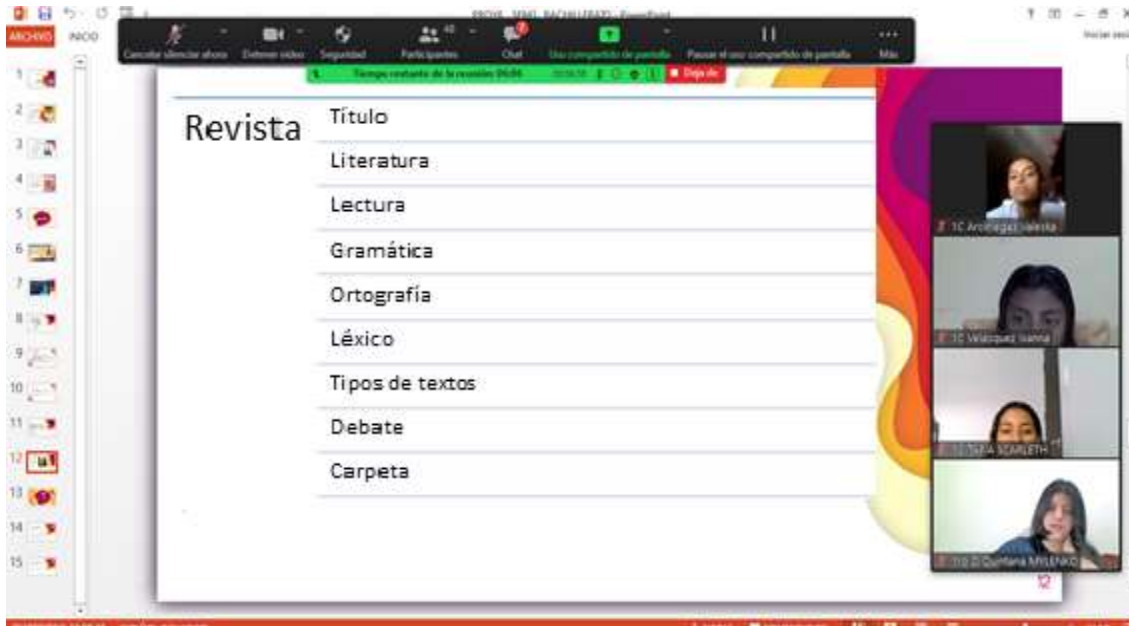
ARCHIVO INICIO

Cancelar silenciar ahora | Detener video | Seguridad | Participantes 40 | Chat | Uso compartido de pantalla | Pausar el uso compartido de pantalla | Más

Tiempo restante de la reunión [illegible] | Dejar de

1
2
3
4
5
6
7
8
9
10
11
12
13
14
15

Revista

Título

Literatura

Lectura

Gramática

Ortografía

Léxico

Tipos de textos

Debate

Carpeta

12

1C Arteaga Valeria
1C Velázquez Ivanna
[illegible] SCARLETH
1C D Quintana MYLENKA